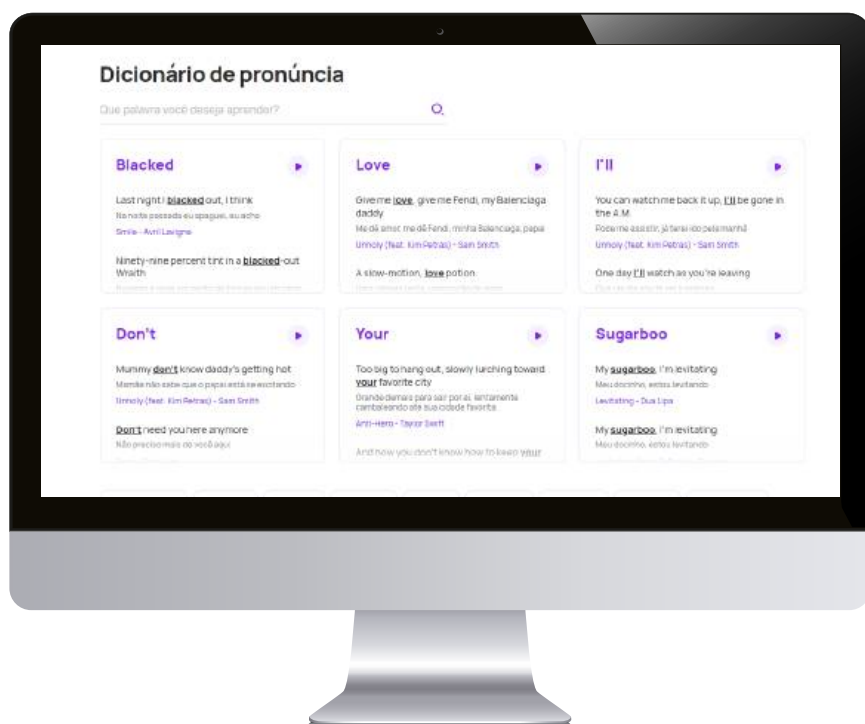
Dicionário de pronúncia

Que palavra você deseja aprender?

Blacked

Last night I blacked out, I think

Na noite passada eu apaguei, eu acho

Smile - Avril Lavigne

Ninety-nine percent tint in a blacked-out Wraith

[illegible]

Love

Give me love, give me Fendi, my Balenciaga daddy

Me dê amor, me dê Fendi, minha Balenciaga, papai

Unholy (feat. Kim Petras) - Sam Smith

A slow-motion, love potion

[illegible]

I'll

You can watch me back it up, I'll be gone in the A.M.

Pode me assistir, já terei ido pela manhã

Unholy (feat. Kim Petras) - Sam Smith

One day I'll watch as you're leaving

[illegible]

Don't

Mummy don't know daddy's getting hot

Mamãe não sabe que o papai está se excitando

Unholy (feat. Kim Petras) - Sam Smith

Don't need you here anymore

Não preciso mais de você aqui

Your

Too big to hang out, slowly lurching toward your favorite city

Grande demais para sair por aí, lentamente cambaleando até sua cidade favorita

Anti-Hero - Taylor Swift

And now you don't know how to keep your

Sugarboo

My sugarboo, I'm levitating

Meu docinho, estou levitando

Levitating - Dua Lipa

My sugarboo, I'm levitating

Meu docinho, estou levitando